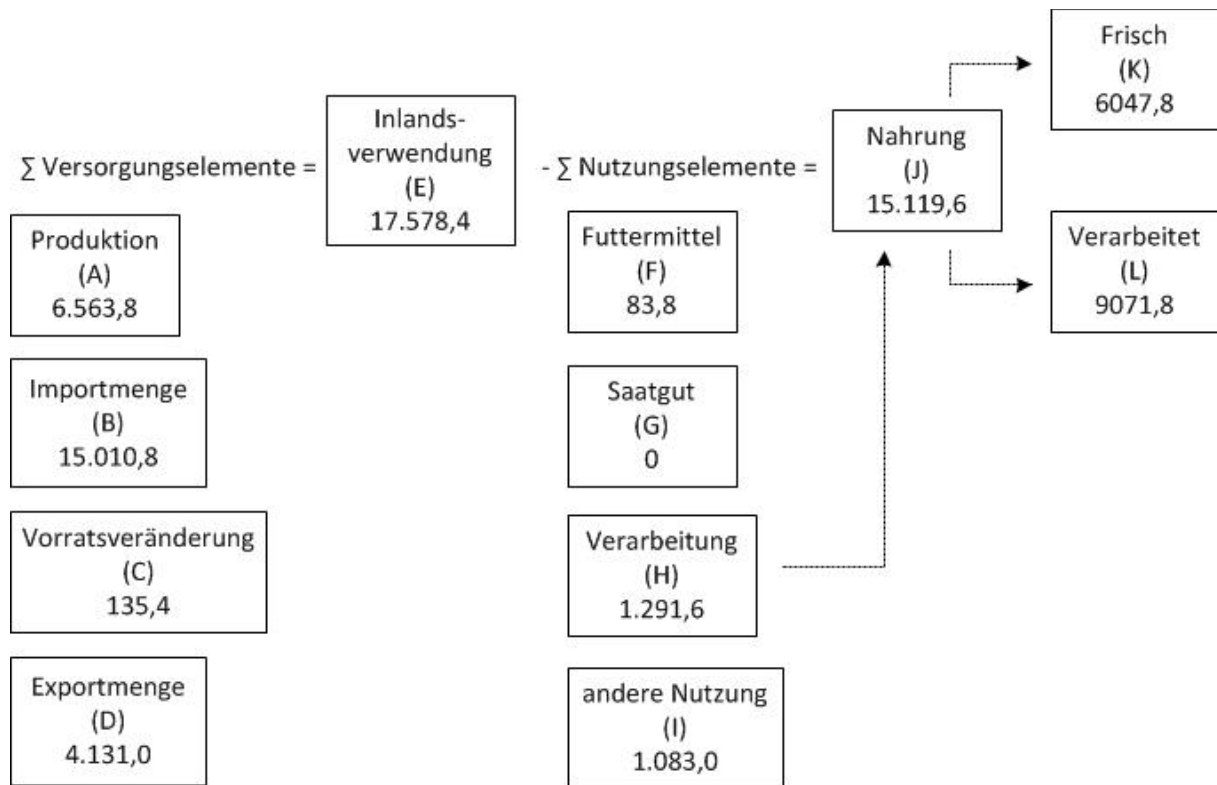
$\sum$ Versorgungselemente =

Inlandsverwendung
(E)
17.578,4

- $\sum$ Nutzungselemente =

Nahrung
(J)
15.119,6

Frisch
(K)
6047,8

Verarbeitet
(L)
9071,8

Produktion
(A)
6.563,8

Importmenge
(B)
15.010,8

Vorratsveränderung
(C)
135,4

Exportmenge
(D)
4.131,0

Futtermittel
(F)
83,8

Saatgut
(G)
0

Verarbeitung
(H)
1.291,6

andere Nutzung
(I)
1.083,0